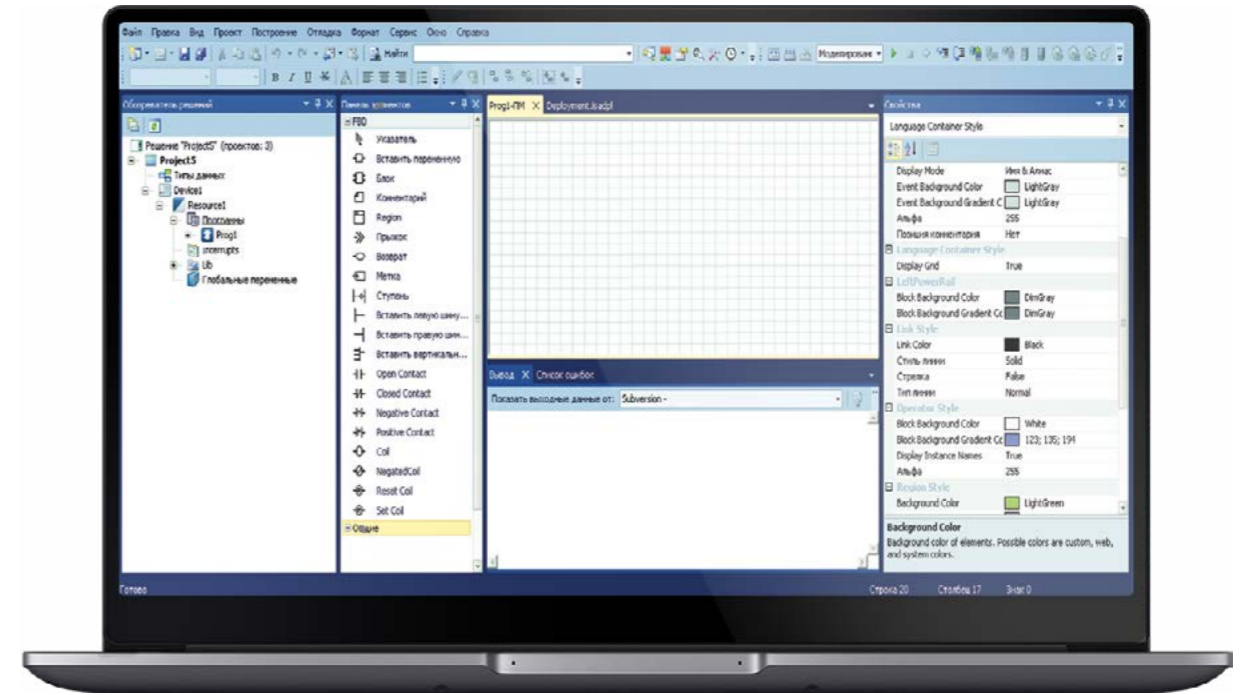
Файл Правка Вид Проект Построение Отладка Формат Сервис Окно Справка

Найти

Моделирование

Обозреватель решений

Решение "Project5" (проектов: 3)
Project5
Типы данных
Device1
Resource1
Программы
Prog1
Interrupts
Lib
Глобальные переменные

Панель элементов

FBD
Указатель
Вставить переменную
Блок
Комментарий
Region
Прыжок
Возврат
Метка
Ступень
Вставить левую шину...
Вставить правую шин...
Вставить вертикальн...
Open Contact
Closed Contact
Negative Contact
Positive Contact
Coil
NegatedCoil
Reset Coil
Set Coil
Общие

Prog1-ПМ
Deployment.lsadpl

Вывод
Список ошибок
Показать выходные данные от: Subversion -

Свойства
Language Container Style

| | |
|---|---|
| Display Mode | Имя & Алиас |
| Event Background Color | LightGray |
| Event Background Gradient C | LightGray |
| Альфа | 255 |
| Позиция комментария | Нет |
| **Language Container Style** | |
| Display Grid | True |
| **LeftPowerRail** | |
| Block Background Color | DimGray |
| Block Background Gradient Cc | DimGray |
| **Link Style** | |
| Link Color | Black |
| Стиль линии | Solid |
| Стрелка | False |
| Тип линии | Normal |
| **Operator Style** | |
| Block Background Color | White |
| Block Background Gradient Cc | 123; 135; 194 |
| Display Instance Names | True |
| Альфа | 255 |
| **Region Style** | |
| Background Color | LightGreen |

Background Color
Background color of elements. Possible colors are custom, web, and system colors.

Готово
Строка 20 Столбец 17 Знак 0